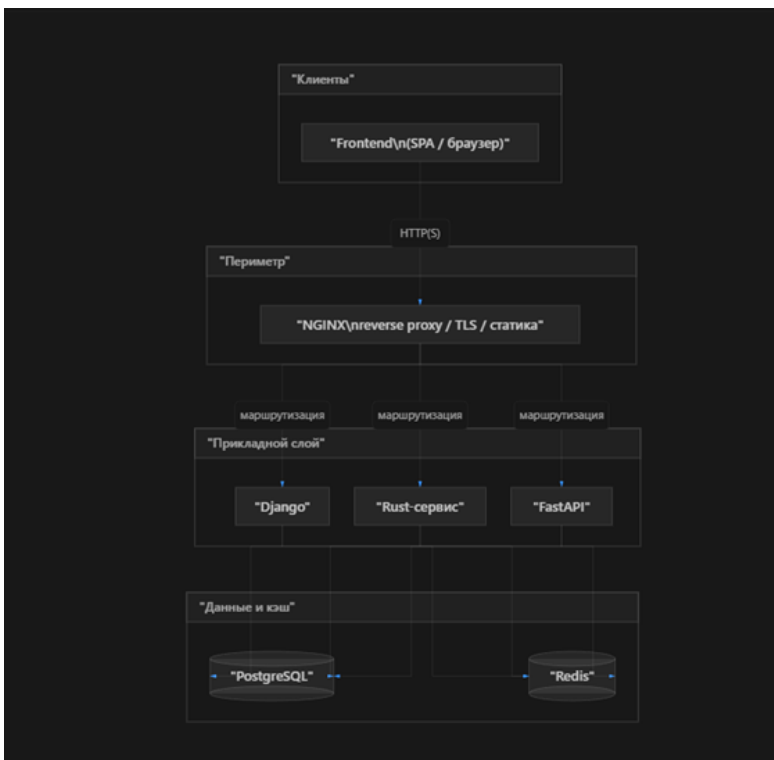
"Клиенты"

"Frontend\n(SPA / браузер)"

HTTP(S)

"Периметр"

"NGINX\nreverse proxy / TLS / статика"

маршрутизация

маршрутизация

маршрутизация

"Прикладной слой"

"Django"

"Rust-сервис"

"FastAPI"

"Данные и кэш"

"PostgreSQL"

"Redis"